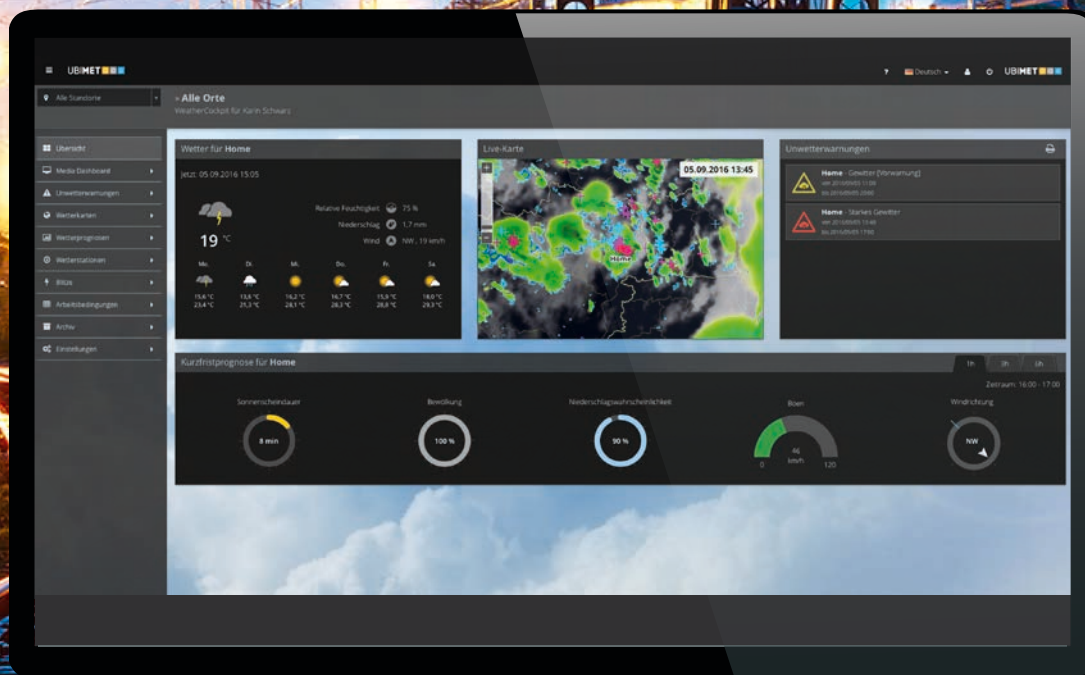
UBIMET

? Deutsch ▾ UBIMET

Alle Standorte

» Alle Orte
WeatherCockpit für Karin Schwarz

Übersicht
Media Dashboard
Unwetterwarnungen
Wetterkarten
Wetterprognosen
Wetterstationen
Blitze
Arbeitsbedingungen
Archiv
Einstellungen

Wetter für Home

Jetzt: 05.09.2016 15:05

19 °C

Relative Feuchtigkeit 75 %
Niederschlag 1,7 mm
Wind NW , 19 km/h

| Mo. | Di. | Mi. | Do. | Fr. | Sa. |
|---|---|---|---|---|---|
| 15,6 °C | 13,6 °C | 14,2 °C | 14,7 °C | 15,9 °C | 18,0 °C |
| 23,4 °C | 21,3 °C | 24,1 °C | 24,3 °C | 26,8 °C | 29,3 °C |

Live-Karte

05.09.2016 13:45

Home

Unwetterwarnungen

Home - Gewitter [Vorwarnung]
von 2016/09/05 11:00
bis 2016/09/05 20:00

Home - Starkes Gewitter
von 2016/09/05 13:40
bis 2016/09/05 17:00

Kurzfristprognose für Home

1h 3h 6h

Zeitraum: 16:00 - 17:00

Sonnenscheindauer
8 min

Bewölkung
100 %

Niederschlagswahrscheinlichkeit
90 %

Böen
46 km/h
0 120

Windrichtung
NW